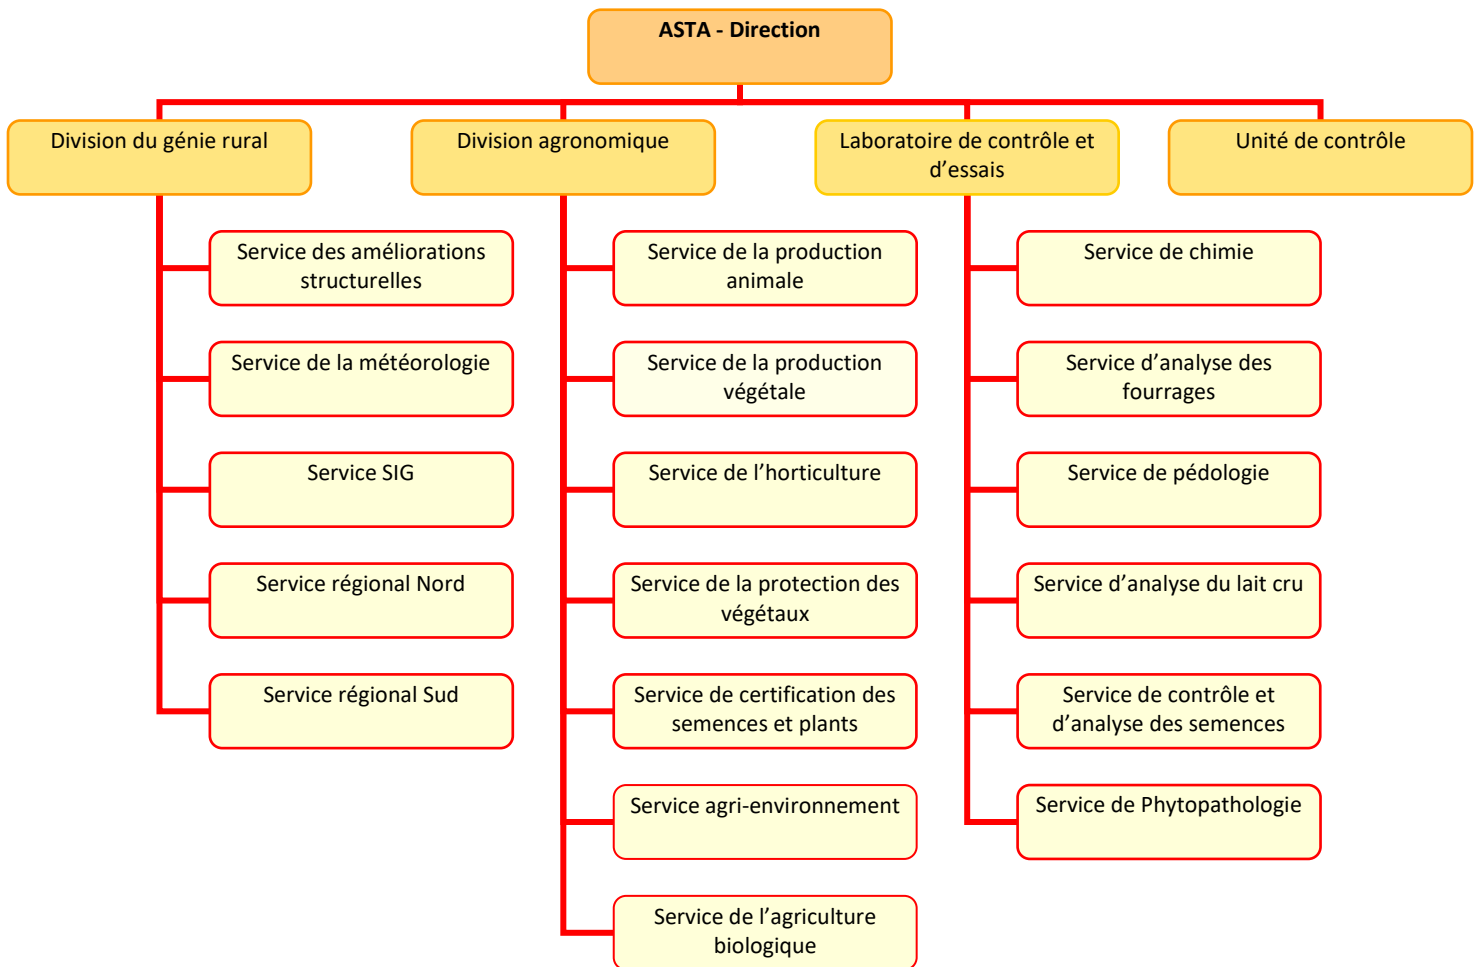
ASTA - Direction

Division du génie rural

Service des améliorations structurelles

Service de la météorologie

Service SIG

Service régional Nord

Service régional Sud

Division agronomique

Service de la production animale

Service de la production végétale

Service de l'horticulture

Service de la protection des végétaux

Service de certification des semences et plants

Service agri-environnement

Service de l'agriculture biologique

Laboratoire de contrôle et d'essais

Service de chimie

Service d'analyse des fourrages

Service de pédologie

Service d'analyse du lait cru

Service de contrôle et d'analyse des semences

Service de Phytopathologie

Unité de contrôle